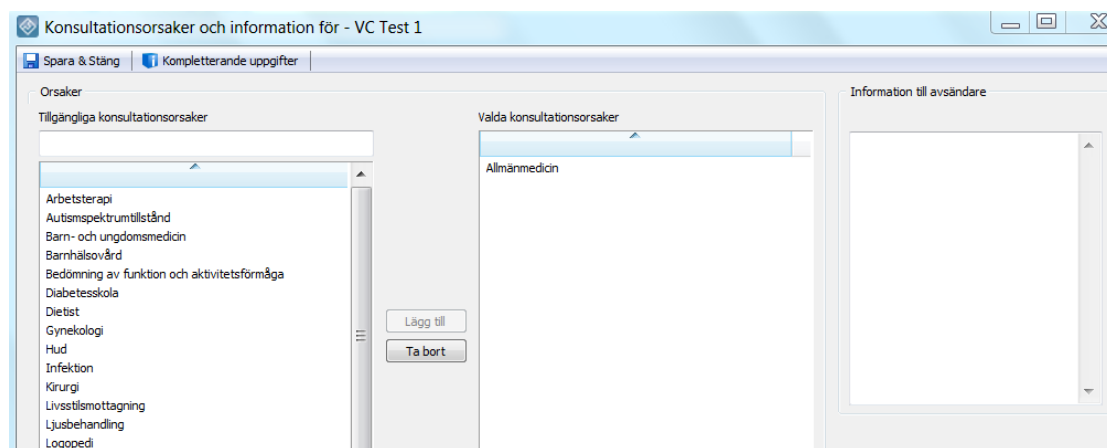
Konsultationsorsaker och information för - VC Test 1

Spara & Stäng | Kompletterande uppgifter

Orsaker

Tillgängliga konsultationsorsaker

Arbetsterapi
Autismspektrumtillstånd
Barn- och ungdomsmedicin
Barnhälsovård
Bedömning av funktion och aktivitetsförmåga
Diabetesskola
Dietist
Gynekologi
Hud
Infektion
Kirurgi
Livsstilsmottagning
Ljusbehandling
Logopedi

Lägg till
Ta bort

Valda konsultationsorsaker

Allmänmedicin

Information till avsändare